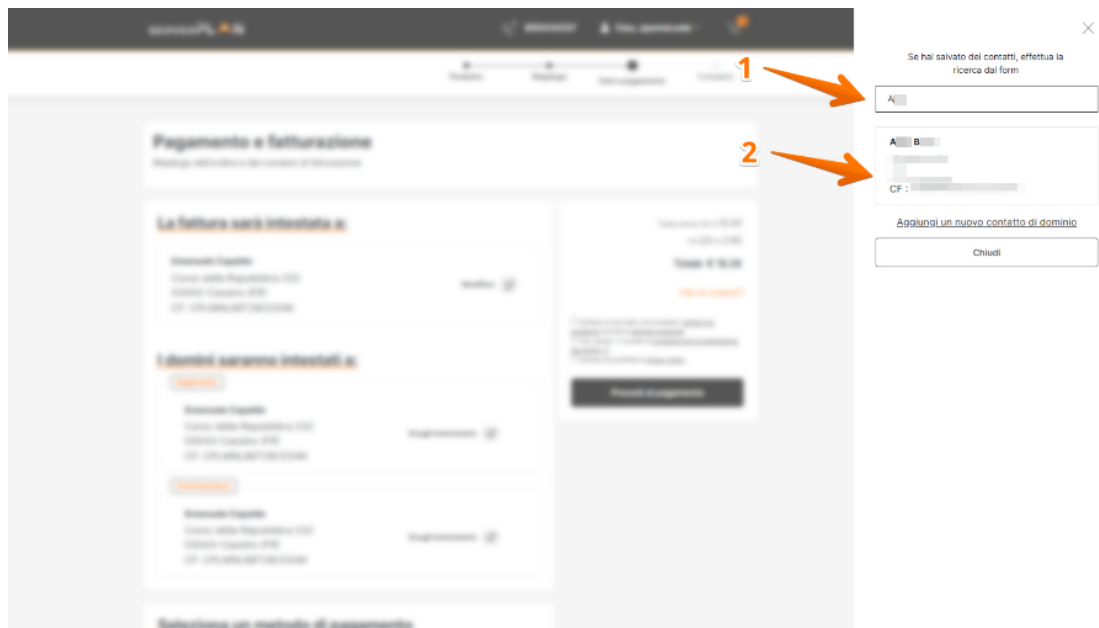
Pagamento e fatturazione

La fattura sarà intestata a:

I domini saranno intestati a:

Procedi al pagamento

1

2

Se hai salvato dei contatti, effettua la ricerca dal form

A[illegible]

A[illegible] B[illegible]

CF : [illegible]

Aggiungi un nuovo contatto di dominio

Chiudi